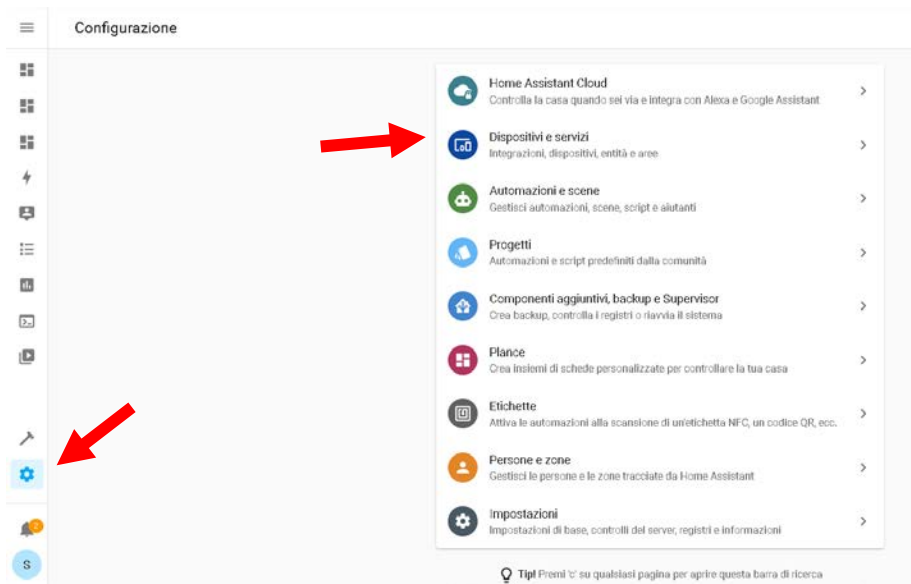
Configurazione

Home Assistant Cloud
Controlla la casa quando sei via e integra con Alexa e Google Assistant

Dispositivi e servizi
Integrazioni, dispositivi, entità e aree

Automazioni e scene
Gestisci automazioni, scene, script e aiutanti

Progetti
Automazioni e script predefiniti dalla comunità

Componenti aggiuntivi, backup e Supervisor
Crea backup, controlla i registri o riavvia il sistema

Plance
Crea insiemi di schede personalizzate per controllare la tua casa

Etichette
Attiva le automazioni alla scansione di un'etichetta NFC, un codice QR, ecc.

Persone e zone
Gestisci le persone e le zone tracciate da Home Assistant

Impostazioni
Impostazioni di base, controlli del server, registri e informazioni

Tip! Premi 'c' su qualsiasi pagina per aprire questa barra di ricerca

2

S